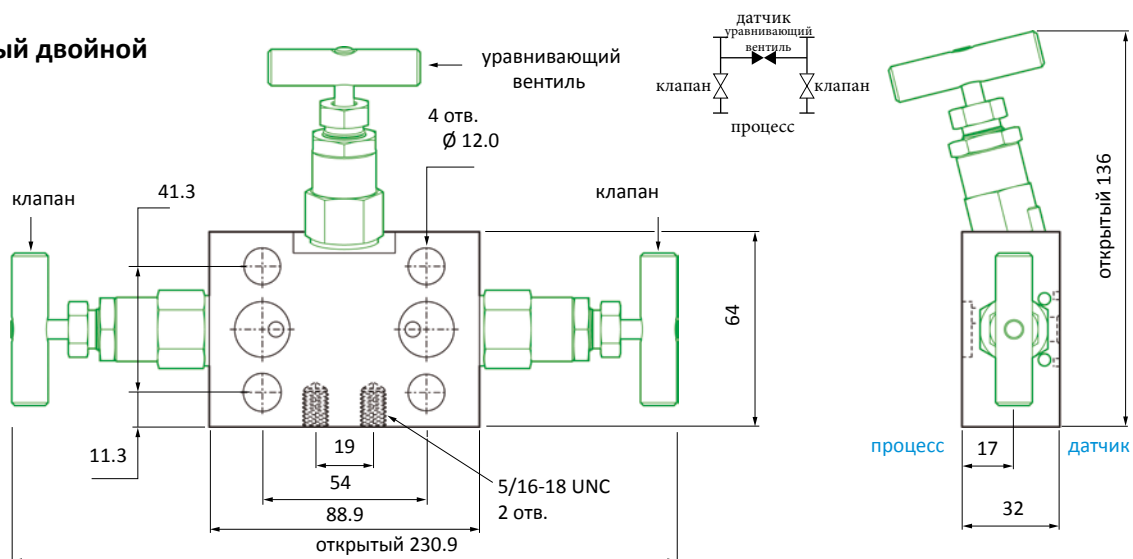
ый двойной

уравнивающий вентиль

4 отв. Ø 12.0

датчик
уравнивающий вентиль
клапан
клапан
процесс

клапан

41.3

клапан

64

открытый 136

11.3

19

54

88.9

открытый 230.9

5/16-18 UNC 2 отв.

процесс

17

датчик

32